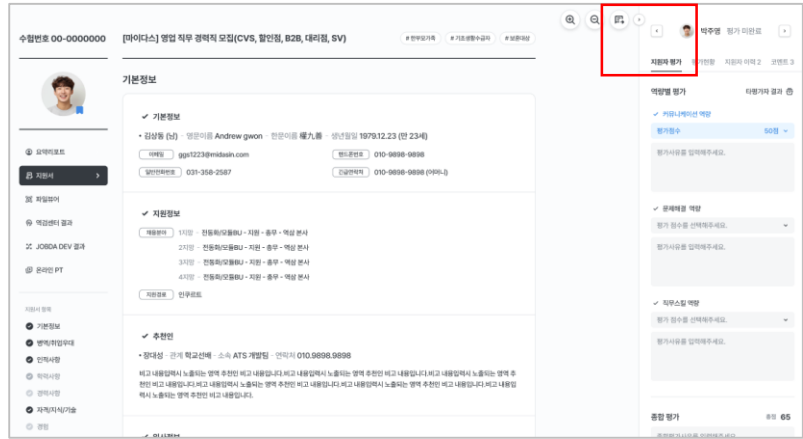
수험번호 00-0000000

[마이다스] 영업 직무 경력직 모집(CVS, 할인점, B2B, 대리점, SV)

# 한부모가족 # 기초생활수급자 # 보훈대상

박주영 평가 미완료

지원자 평가 평가현황 지원자 이력 2 코멘트 3

기본정보

요약리포트

지원서

파일첨부

역검센터 결과

JOBDA DEV 결과

온라인 PT

지원서 항목

기본정보

병역/취업우대

인적사항

학력사항

경력사항

자격/지식/기술

경험

✔ 기본정보

• 김상동 (남) · 영문이름 Andrew gwon · 한문이름 權九善 · 생년월일 1979.12.23 (만 23세)

이메일 ggs1223@midasin.com

핸드폰번호 010-9898-9898

일반전화번호 031-358-2587

긴급연락처 010-9898-9898 (어머니)

✔ 지원정보

채용분야 1지망 · 전등화/모듈BU - 지원 - 총무 - 역삼 본사

2지망 · 전등화/모듈BU - 지원 - 총무 - 역삼 본사

3지망 · 전등화/모듈BU - 지원 - 총무 - 역삼 본사

4지망 · 전등화/모듈BU - 지원 - 총무 - 역삼 본사

지원경로 인쿠르트

✔ 추천인

• 장대성 · 관계 학교선배 · 소속 ATS 개발팀 · 연락처 010.9898.9898

비고 내용입력시 노출되는 영역 추천인 비고 내용입니다.비고 내용입력시 노출되는 영역 추천인 비고 내용입니다.비고 내용입력시 노출되는 영역 추천인 비고 내용입니다.비고 내용입력시 노출되는 영역 추천인 비고 내용입니다.비고 내용입력시 노출되는 영역 추천인 비고 내용입니다.비고 내용입력시 노출되는 영역 추천인 비고 내용입니다.

역량별 평가

타평가자 결과

✔ 커뮤니케이션 역량

평가점수 50점

평가사유를 입력해주세요.

✔ 문제해결 역량

평가 점수를 선택해주세요.

평가사유를 입력해주세요.

✔ 직무스킬 역량

평가 점수를 선택해주세요.

평가사유를 입력해주세요.

종합 평가 총점 65

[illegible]